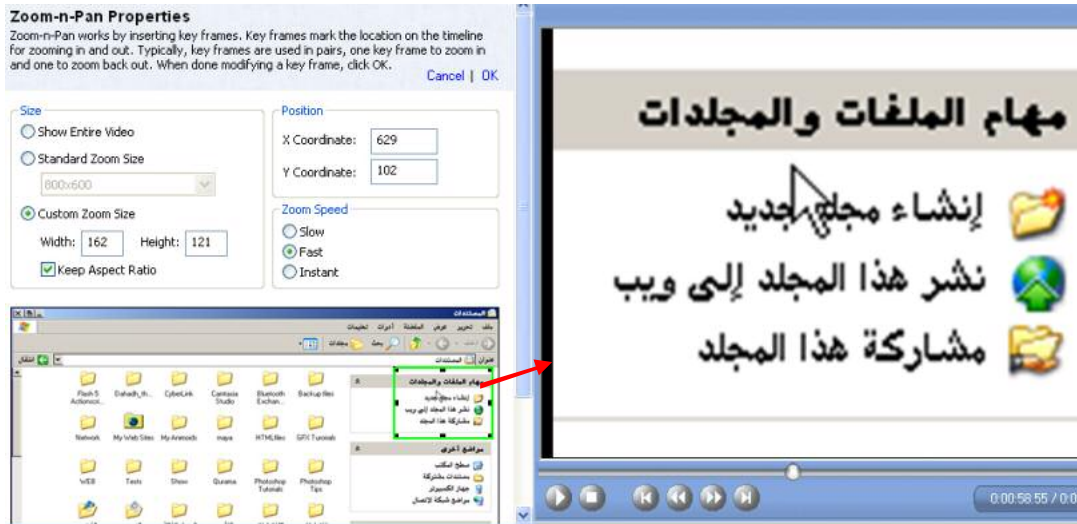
Zoom-n-Pan Properties

Zoom-n-Pan works by inserting key frames. Key frames mark the location on the timeline for zooming in and out. Typically, key frames are used in pairs, one key frame to zoom in and one to zoom back out. When done modifying a key frame, click OK.

Cancel | OK

Size

Show Entire Video

Standard Zoom Size

800x600

Custom Zoom Size

Width: 162 Height: 121

Keep Aspect Ratio

Position

X Coordinate: 629

Y Coordinate: 102

Zoom Speed

Slow

Fast

Instant

المستندات

ملف تحرير عرض المفضلة أدوات تعليمات

مهام الملفات والمجلدات

إنشاء مجلد جديد

نشر هذا المجلد إلى ويب

مشاركة هذا المجلد

مواضع أخرى

سطح المكتب

مستندات مشتركة

جهاز الكمبيوتر

مواضع شبكة الاتصال

Flash 5 Actionscr...

Dahadh_th...

CyberLink

Camtasia Studio

Bluetooth Exchan...

Backup files

Network

My Web Sites

My Aniimods

maya

HTMLfiles

SFX Tutorials

WEB

Tests

Show

Gurama

Photoshop Tutorials

Photoshop Tips

مهام الملفات والمجلدات

إنشاء مجلد جديد

نشر هذا المجلد إلى ويب

مشاركة هذا المجلد

0:00:58.55 / 0:0